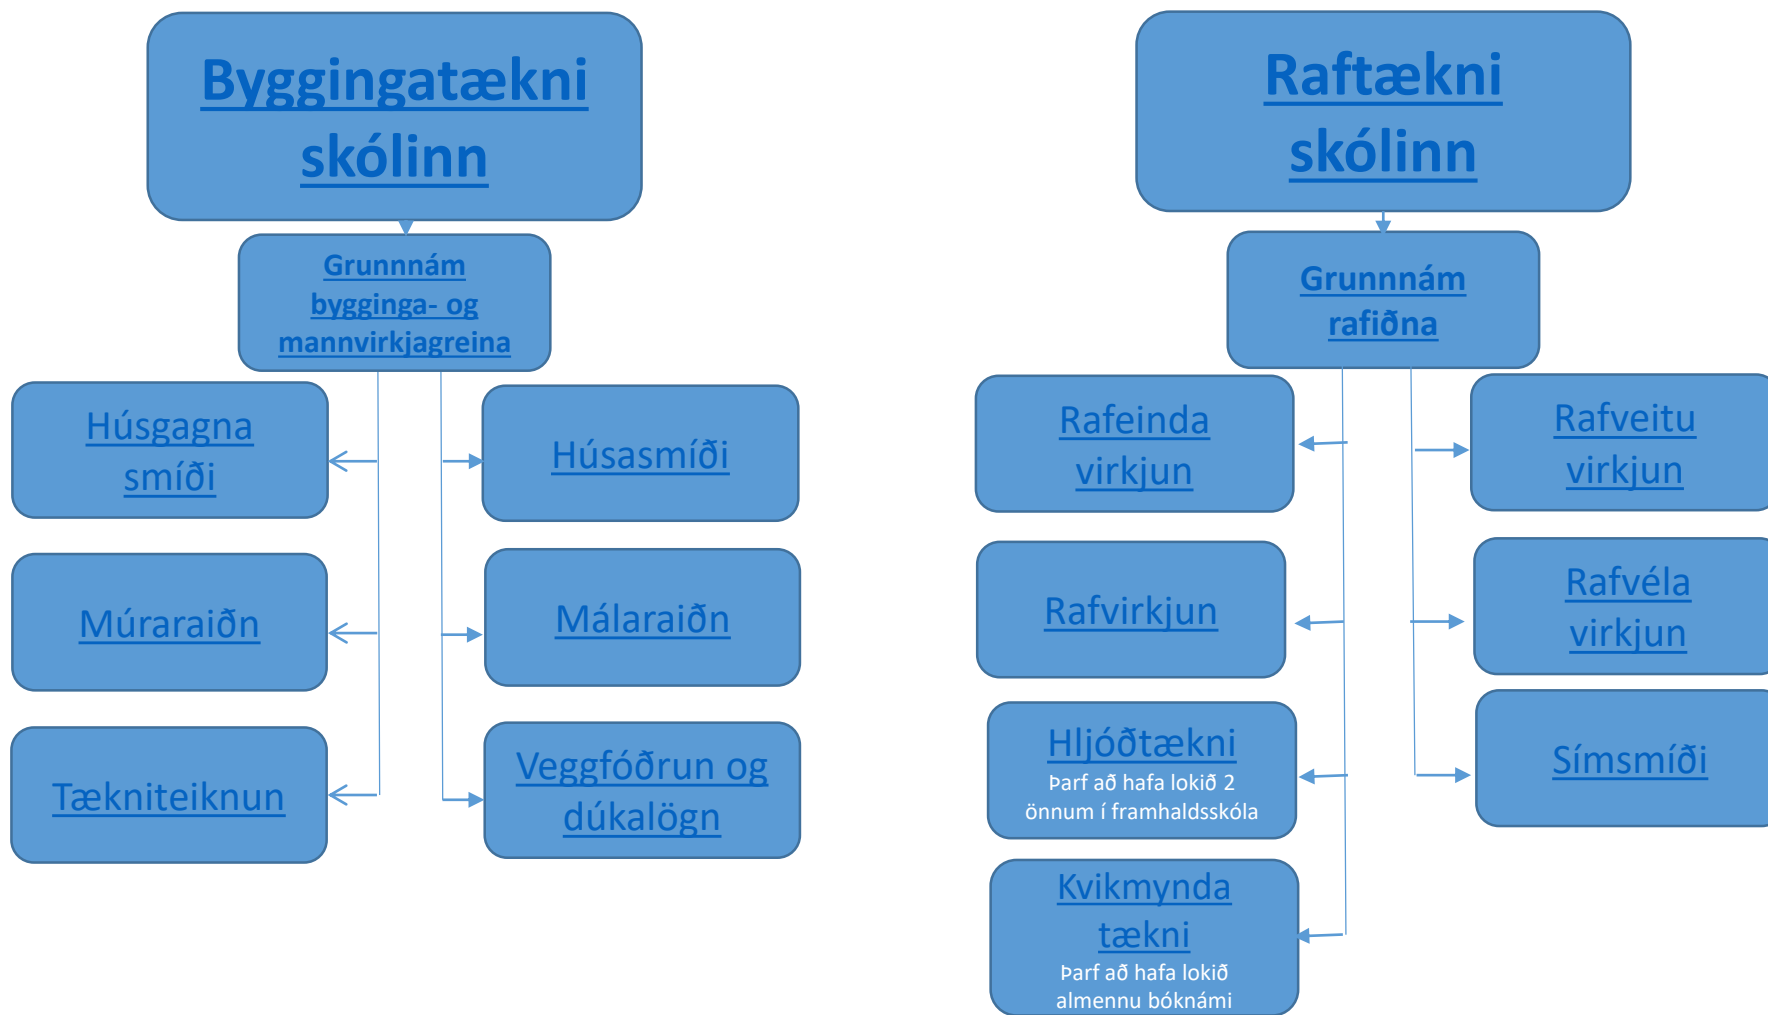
Byggingatækni skólinn

Grunnnám bygginga- og mannvirkjagreina

Húsgagna smíði

Húsasmíði

Múraraiðn

Málaraiðn

Tækniteiknun

Veggfóðrun og dúkalögn

Raftækni skólinn

Grunnnám rafiðna

Rafeinda virkjun

Rafveitu virkjun

Rafvirkjun

Rafvéla virkjun

Hljóðtækni
Þarf að hafa lokið 2 önnum í framhaldsskóla

Símsmíði

Kvikmynda tækni
Þarf að hafa lokið almennu bóknámi